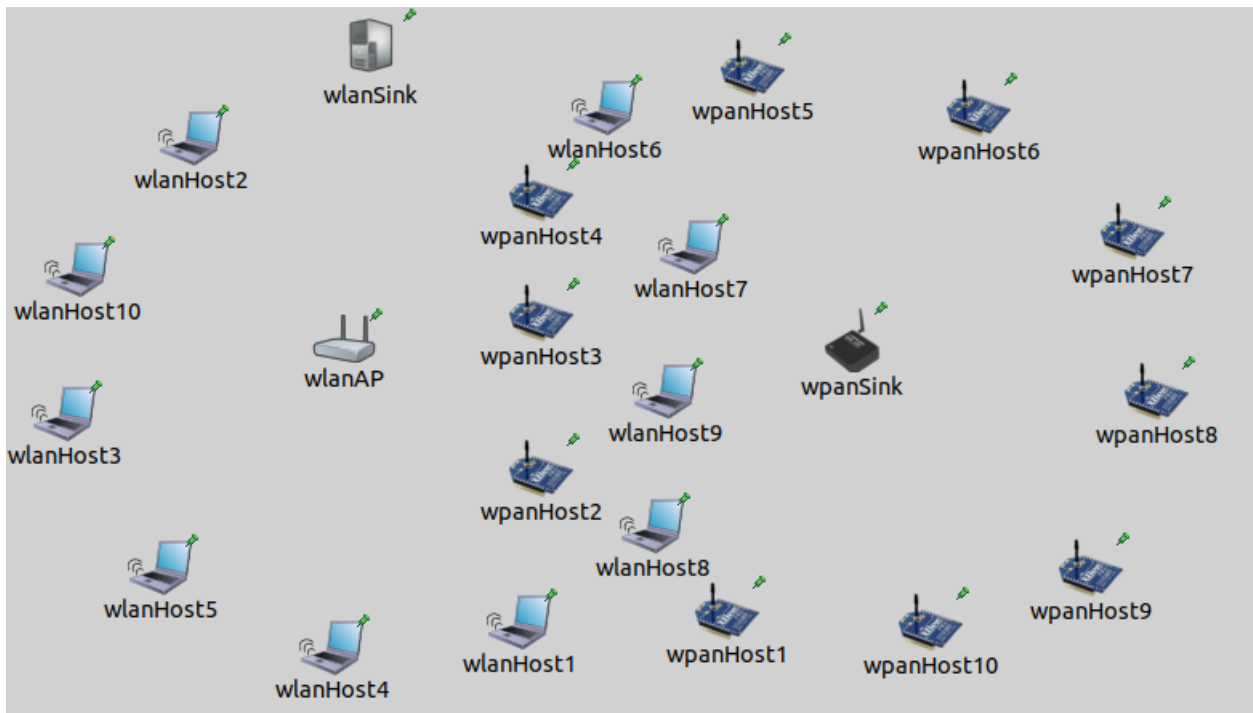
wlanSink

wpanHost5

wlanHost6

wpanHost6

wlanHost2

wpanHost4

wlanHost7

wpanHost7

wlanHost10

wpanHost3

wlanAP

wpanSink

wlanHost9

wpanHost8

wlanHost3

wpanHost2

wlanHost8

wlanHost5

wpanHost9

wpanHost1

wlanHost1

wpanHost10

wlanHost4